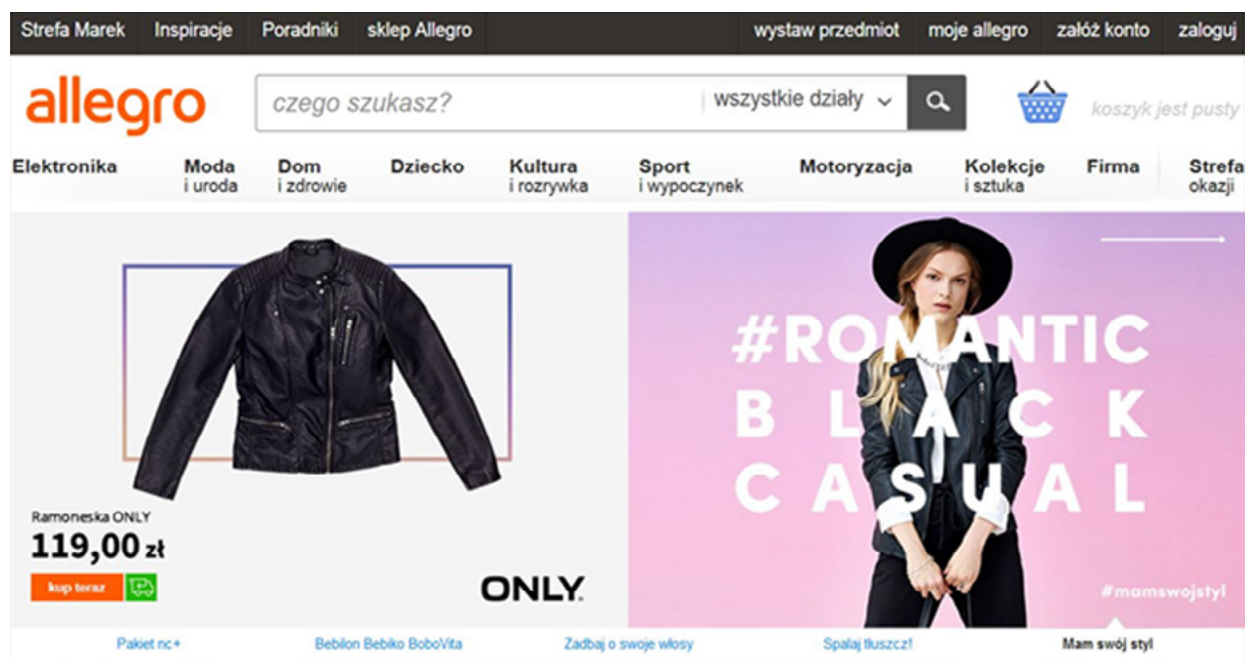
Strefa Marek Inspiracje Poradniki sklep Allegro wystaw przedmiot moje allegro załóż konto zaloguj

allegro

czego szukasz? wszystkie działy

koszyk jest pusty

Elektronika
Moda i uroda
Dom i zdrowie
Dziecko
Kultura i rozrywka
Sport i wypoczynek
Motoryzacja
Kolekcje i sztuka
Firma
Strefa okazji

Ramoneska ONLY
119,00 zł
kup teraz

ONLY

#ROMANTIC
BLACK
CASUAL

#mamswojstyl

Pakiet nc+ Bebilon Bebiko BoboVita Zadbaj o swoje włosy Spalaj tłuszcz! Mam swój styl